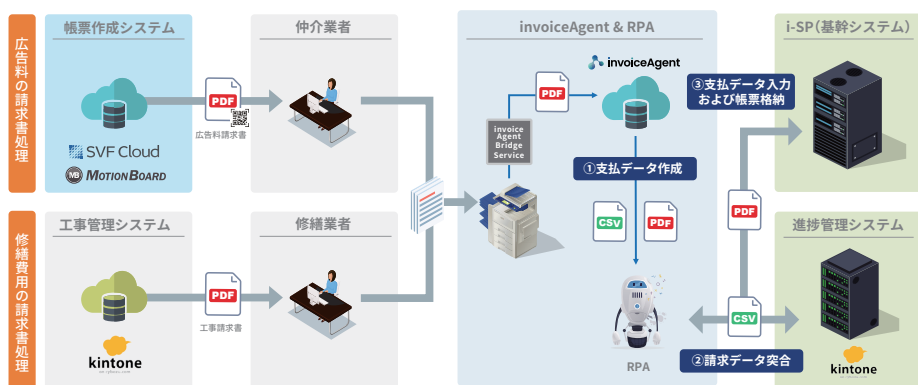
広告料の請求書処理

帳票作成システム

SVF Cloud

MOTIONBOARD

PDF

広告料請求書

仲介業者

修繕費用の請求書処理

工事管理システム

kintone

PDF

工事請求書

修繕業者

invoiceAgent & RPA

invoiceAgent

PDF

invoice Agent Bridge Service

①支払データ作成

CSV

PDF

RPA

②請求データ突合

CSV

③支払データ入力および帳票格納

PDF

i-SP(基幹システム)

進捗管理システム

kintone